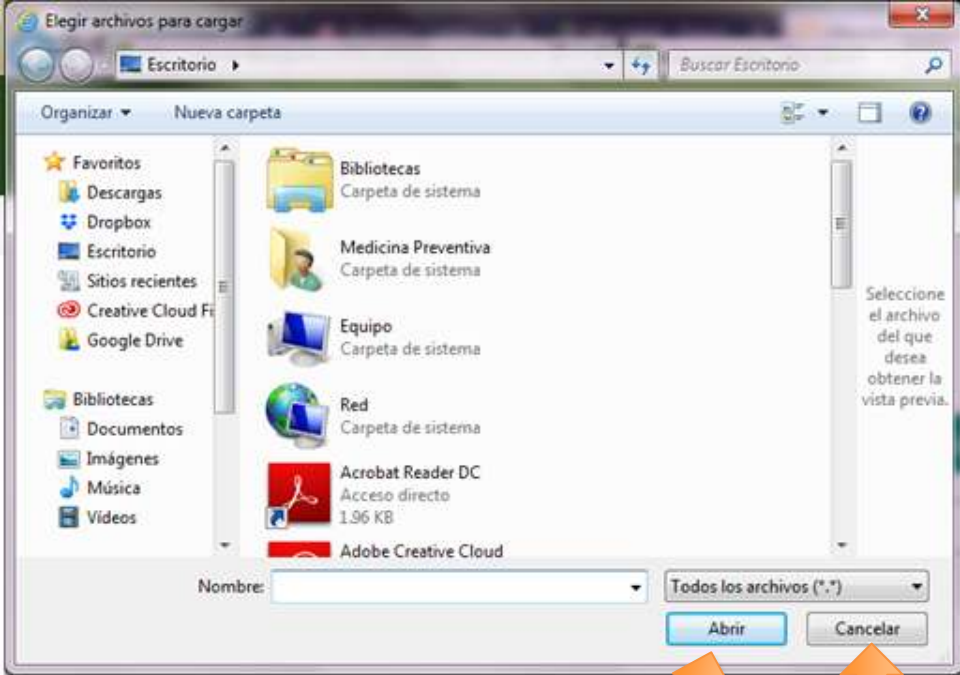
Elegir archivos para cargar

Escritorio ▸

Buscar Escritorio

Organizar ▾ Nueva carpeta

Favoritos
Descargas
Dropbox
Escritorio
Sitios recientes
Creative Cloud Fi
Google Drive

Bibliotecas
Documentos
Imágenes
Música
Vídeos

Bibliotecas
Carpeta de sistema

Medicina Preventiva
Carpeta de sistema

Equipo
Carpeta de sistema

Red
Carpeta de sistema

Acrobat Reader DC
Acceso directo
1.96 KB

Adobe Creative Cloud

Seleccione el archivo del que desea obtener la vista previa.

Nombre:

Todos los archivos (*.*)

Abrir

Cancelar